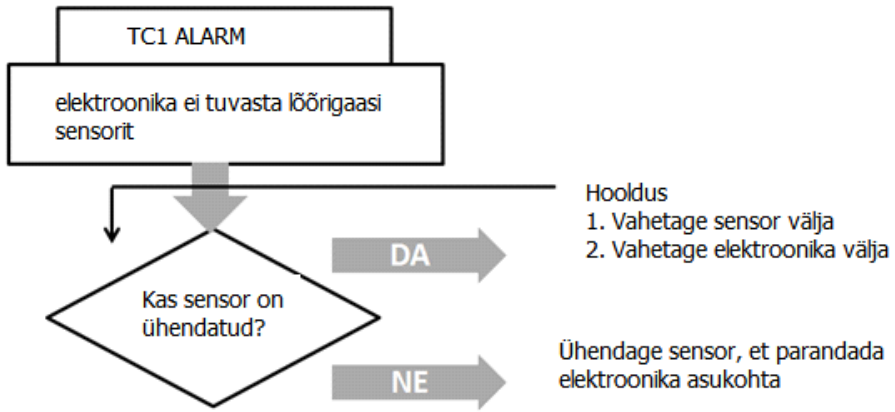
TC1 ALARM

elektroonika ei tuvasta lõõrigaasi sensorit

Hooldus
1. Vahetage sensor välja
2. Vahetage elektroonika välja

DA

Kas sensor on ühendatud?

Ühendage sensor, et parandada elektroonika asukohta

NE